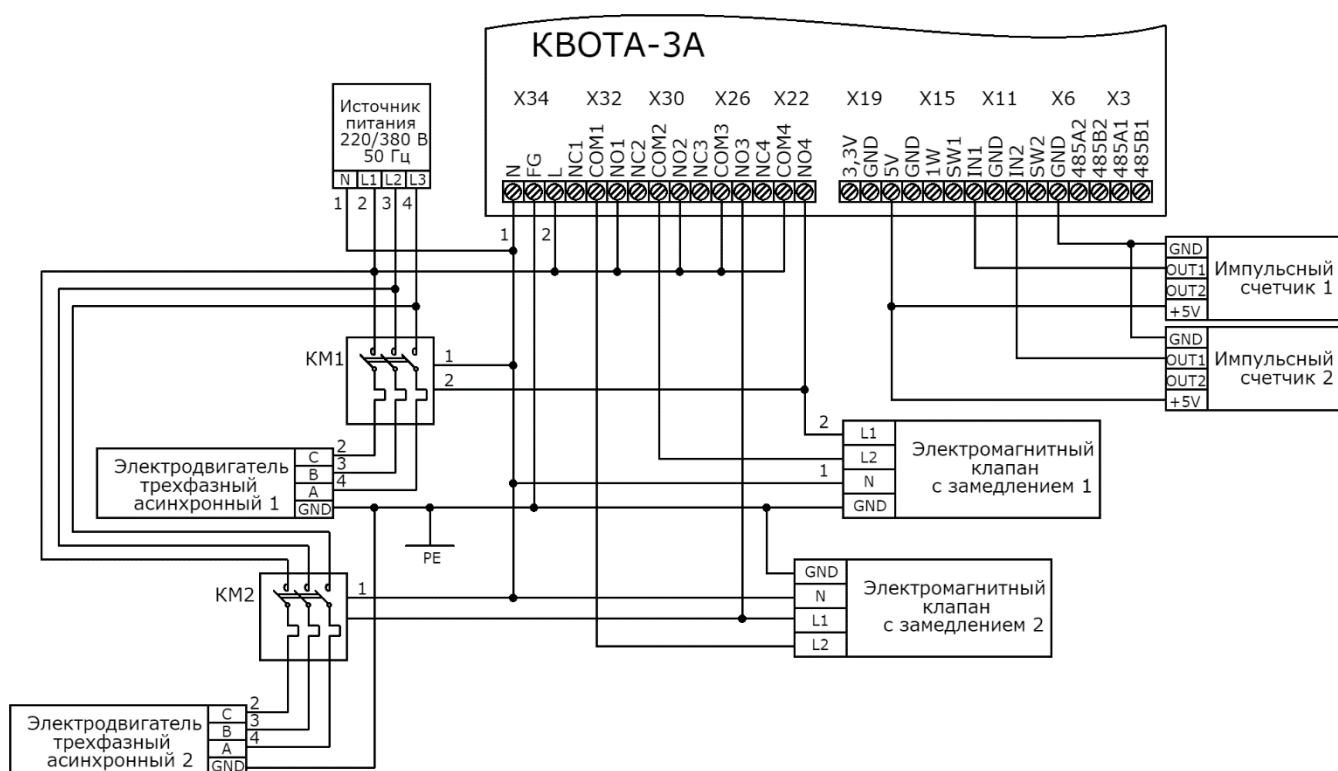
КВОТА-3А

X34 X32 X30 X26 X22 X19 X15 X11 X6 X3

N FG L NC1 COM1 NO1 NC2 COM2 NO2 NC3 COM3 NO3 NC4 COM4 NO4 3,3V GND 5V GND 1W SW1 IN1 GND IN2 SW2 GND 485A2 485B2 485A1 485B1

Источник питания 220/380 В 50 Гц

N L1 L2 L3

1 2 3 4

1 2

KM1

1
2

Электродвигатель трехфазный асинхронный 1

C B A GND

2 3 4

PE

KM2

1

Электродвигатель трехфазный асинхронный 2

C B A GND

2 3 4

GND
OUT1
OUT2
+5V
Импульсный счетчик 1

GND
OUT1
OUT2
+5V
Импульсный счетчик 2

2
1

L1
L2
N
GND
Электромагнитный клапан с замедлением 1

GND
N
L1
L2
Электромагнитный клапан с замедлением 2